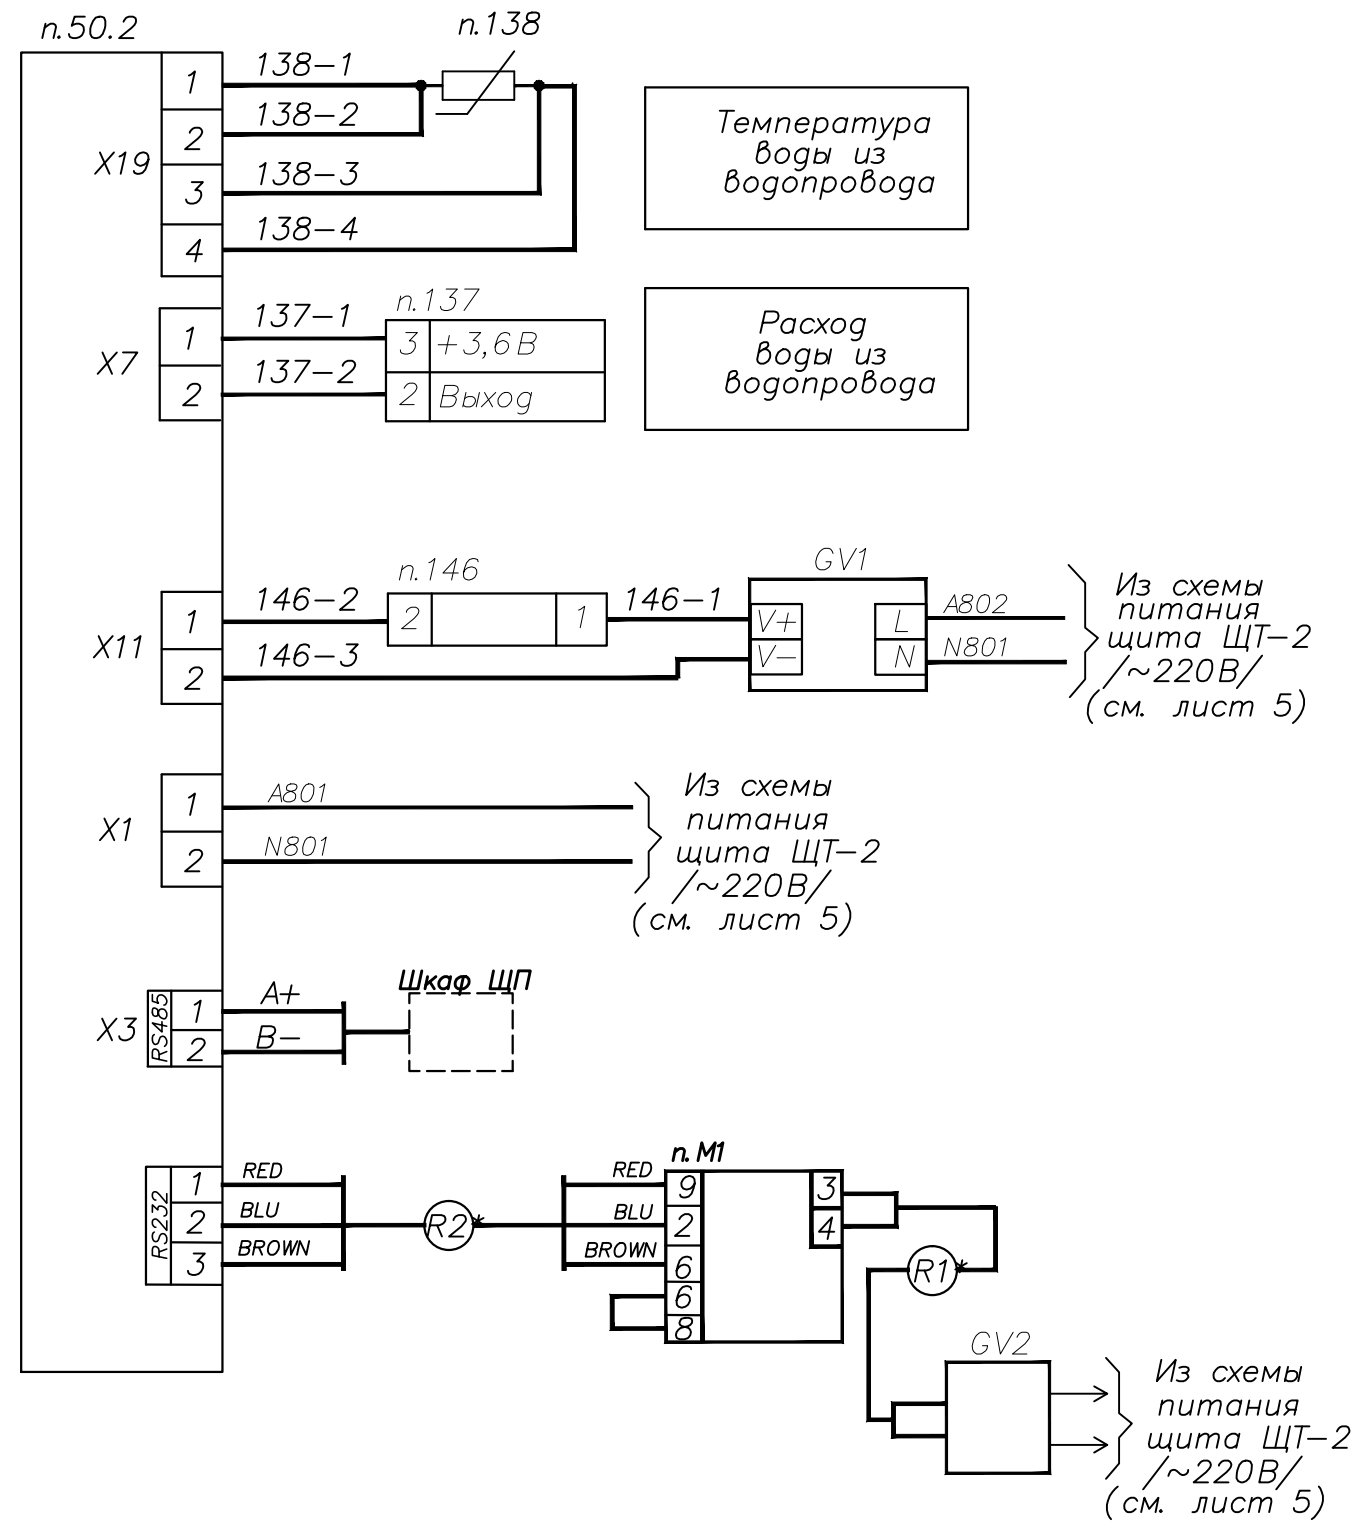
п.50.2

X19
1
2
3
4
138–1
138–2
138–3
138–4
п.138

Температура воды из водопровода

X7
1
2
137–1
137–2
п.137
3 +3,6 В
2 Выход

Расход воды из водопровода

X11
1
2
146–2
146–3
п.146
2
1
146–1
GV1
V+
V–
L
N
A802
N801
Из схемы питания щита ЩТ–2 /~220В/ (см. лист 5)

X1
1
2
A801
N801
Из схемы питания щита ЩТ–2 /~220В/ (см. лист 5)

X3
RS485
1
2
A+
B–
Шкаф ЩП

RS232
1
2
3
RED
BLU
BROWN
R2
п. М1
RED
BLU
BROWN
9
2
6
6
8
3
4
R1
GV2
Из схемы питания щита ЩТ–2 /~220В/ (см. лист 5)